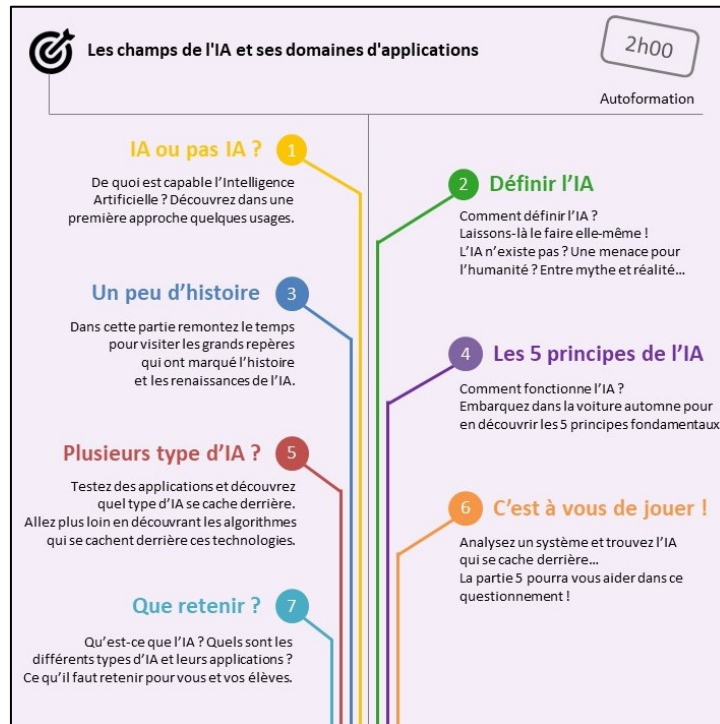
Les champs de l'IA et ses domaines d'applications

2h00

Autoformation

IA ou pas IA ? 1

De quoi est capable l'Intelligence Artificielle ? Découvrez dans une première approche quelques usages.

2 Définir l'IA

Comment définir l'IA ? Laissons-là le faire elle-même ! L'IA n'existe pas ? Une menace pour l'humanité ? Entre mythe et réalité...

Un peu d'histoire 3

Dans cette partie remontez le temps pour visiter les grands repères qui ont marqué l'histoire et les renaissances de l'IA.

4 Les 5 principes de l'IA

Comment fonctionne l'IA ? Embarquez dans la voiture automne pour en découvrir les 5 principes fondamentaux

Plusieurs type d'IA ? 5

Testez des applications et découvrez quel type d'IA se cache derrière. Allez plus loin en découvrant les algorithmes qui se cachent derrière ces technologies.

6 C'est à vous de jouer !

Analysez un système et trouvez l'IA qui se cache derrière... La partie 5 pourra vous aider dans ce questionnement !

Que retenir ? 7

Qu'est-ce que l'IA ? Quels sont les différents types d'IA et leurs applications ? Ce qu'il faut retenir pour vous et vos élèves.